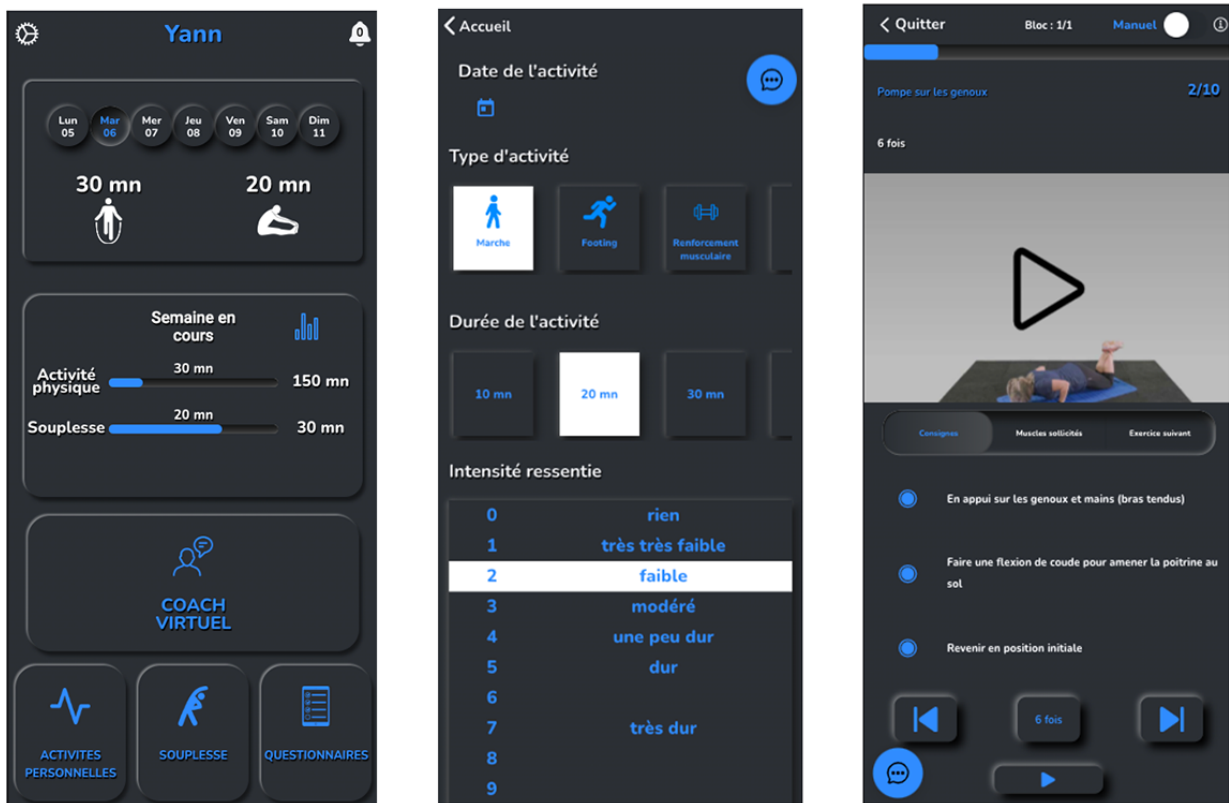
Yann

0

Lun 05 | Mar 06 | Mer 07 | Jeu 08 | Ven 09 | Sam 10 | Dim 11

30 mn

20 mn

Semaine en cours

Activité physique 30 mn 150 mn

Souplesse 20 mn 30 mn

COACH VIRTUEL

ACTIVITES PERSONNELLES

SOUPLESSE

QUESTIONNAIRES

Accueil

Date de l'activité

Type d'activité

Marche

Footing

Renforcement musculaire

Durée de l'activité

10 mn

20 mn

30 mn

Intensité ressentie

| | |
|---|---|
| 0 | rien |
| 1 | très très faible |
| 2 | faible |
| 3 | modéré |
| 4 | une peu dur |
| 5 | dur |
| 6 | |
| 7 | très dur |
| 8 | |
| 9 | |

Quitter

Bloc : 1/1

Manuel

Pompe sur les genoux

2/10

6 fois

Consignes

Muscles sollicités

Exercice suivant

En appui sur les genoux et mains (bras tendus)

Faire une flexion de coude pour amener la poitrine au sol

Revenir en position initiale

6 fois